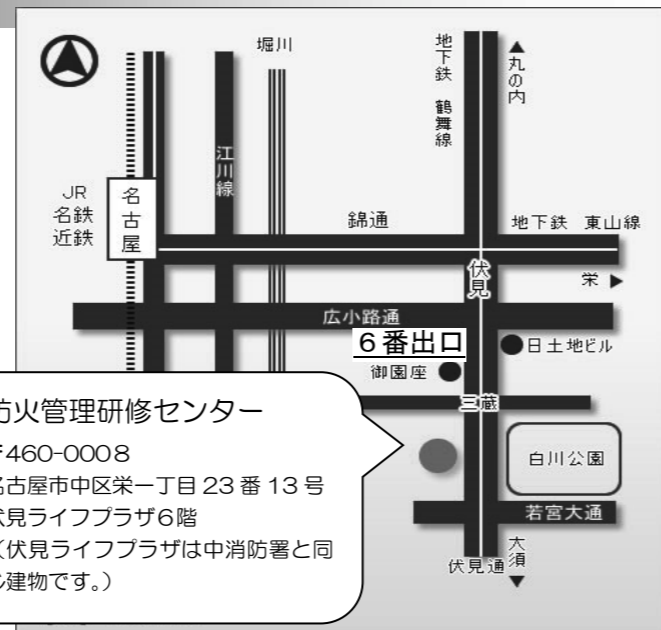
堀川

地下鉄鶴舞線

▲丸の内

江川線

JR
名鉄
近鉄

名古屋

錦通

地下鉄 東山線

伏見

栄 ▶

広小路通

6番出口

日土地ビル

御園座

三蔵

白川公園

若宮大通

伏見通

大須 ▼

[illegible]防火管理研修センター
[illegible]〒460-0008
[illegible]名古屋市中区栄一丁目 23 番 13 号
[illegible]伏見ライフプラザ6階
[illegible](伏見ライフプラザは中消防署と同
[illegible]じ建物です。)